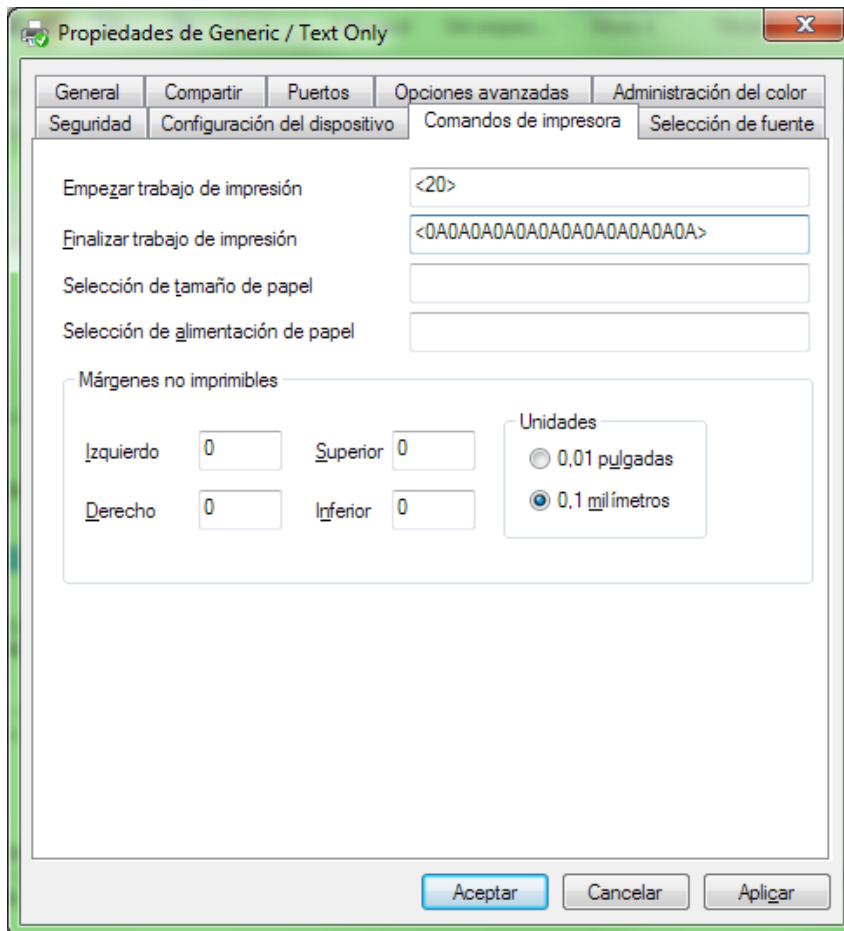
Propiedades de Generic / Text Only

General | Compartir | Puertos | Opciones avanzadas | Administración del color
Seguridad | Configuración del dispositivo | Comandos de impresora | Selección de fuente

Empezar trabajo de impresión <20>

Finalizar trabajo de impresión <0A0A0A0A0A0A0A0A0A0A0A>

Selección de tamaño de papel

Selección de alimentación de papel

Márgenes no imprimibles

Izquierdo 0
Derecho 0
Superior 0
Inferior 0

Unidades
0,01 pulgadas
0,1 milímetros

Aceptar Cancelar Aplicar